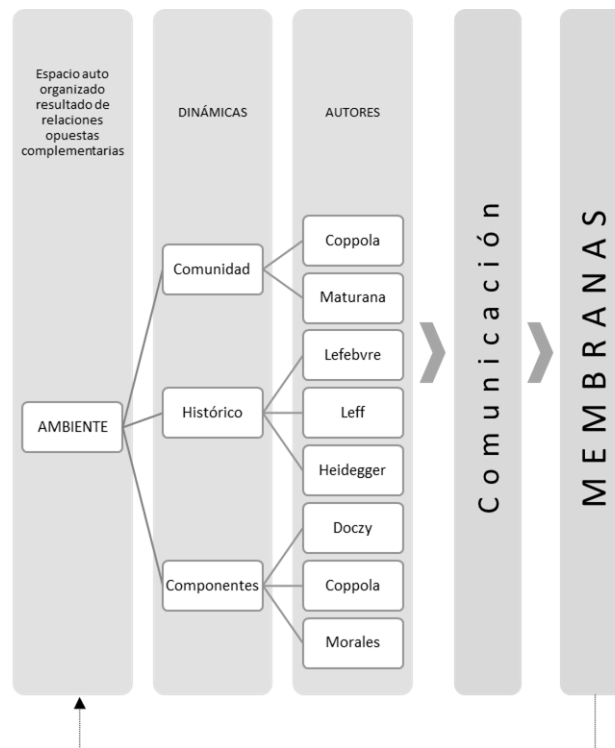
Espacio auto organizado resultado de relaciones opuestas complementarias

DINÁMICAS

AUTORES

AMBIENTE

Comunidad

Coppola

Maturana

Histórico

Lefebvre

Leff

Heidegger

Componentes

Doczy

Coppola

Morales

Comunicación

MEMBRANAS